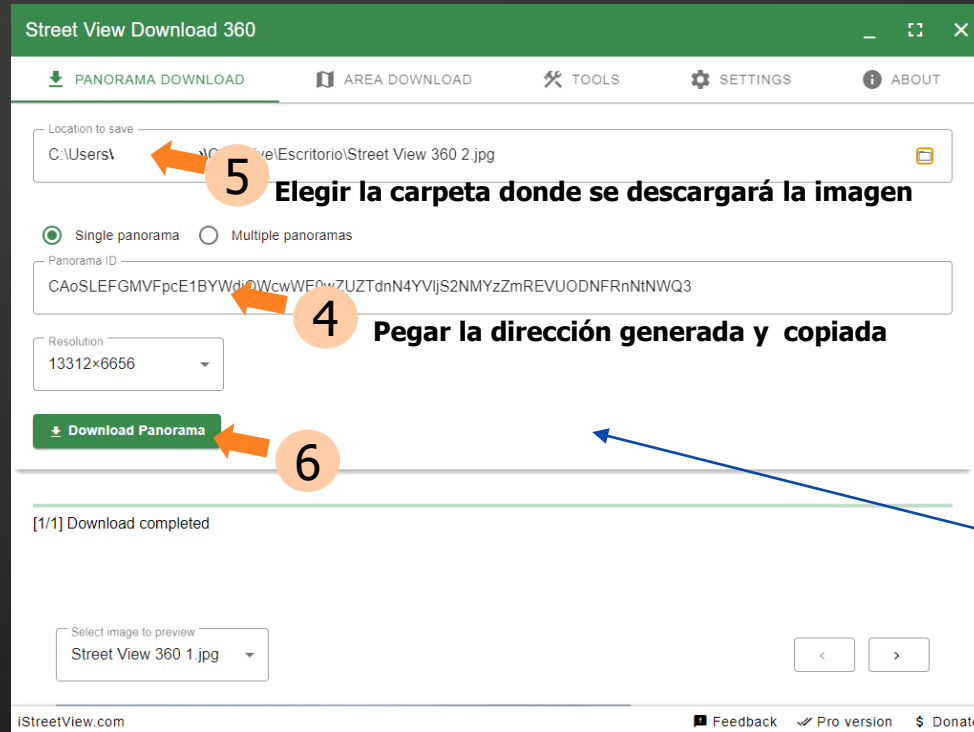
Street View Download 360

PANORAMA DOWNLOAD AREA DOWNLOAD TOOLS SETTINGS ABOUT

Location to save
C:\Users\ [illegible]\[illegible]ve\Escritorio\Street View 360 2.jpg

5 Elegir la carpeta donde se descargará la imagen

Single panorama Multiple panoramas

Panorama ID
CAoSLEFGMVFpcE1BYWd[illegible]WcwWE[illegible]wZUZTdnN4YVljS2NMYzZmREVUODNFRnNtNWQ3

4 Pegar la dirección generada y copiada

Resolution
13312×6656

Download Panorama

6

[1/1] Download completed

Select image to preview
Street View 360 1.jpg

‹ ›

iStreetView.com Feedback Pro version $ Donat